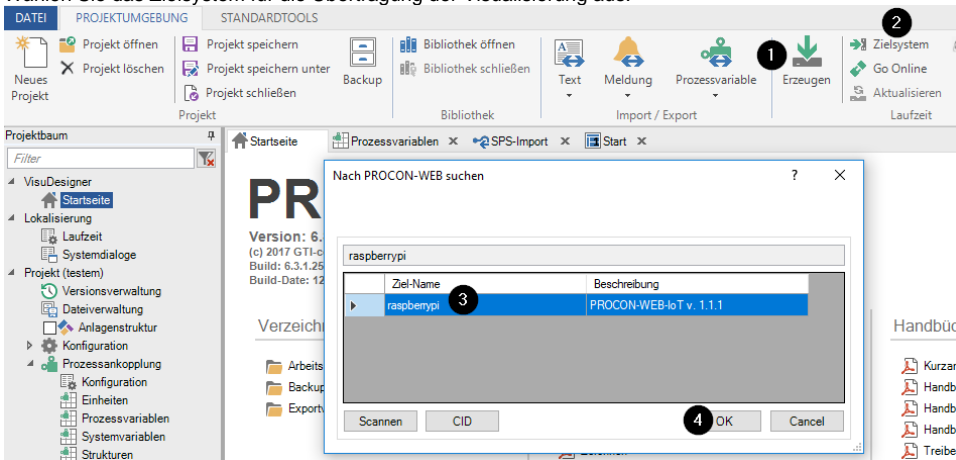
Wählen Sie das Zielsystem für die Übertragung der Visualisierung aus.

DATEI PROJEKTUMGEBUNG STANDARDTOOLS

Neues Projekt
Projekt öffnen
Projekt löschen
Projekt speichern
Projekt speichern unter
Projekt schließen
Backup
Projekt
Bibliothek öffnen
Bibliothek schließen
Bibliothek
Text
Meldung
Prozessvariable
Import / Export
1
Erzeugen
2
Zielsystem
Go Online
Aktualisieren
Laufzeit

Projektbaum
Filter
VisuDesigner
Startseite
Lokalisierung
Laufzeit
Systemdialoge
Projekt (testem)
Versionsverwaltung
Dateiverwaltung
Anlagenstruktur
Konfiguration
Prozessankopplung
Konfiguration
Einheiten
Prozessvariablen
Systemvariablen
Strukturen

Startseite
Prozessvariablen
SPS-Import
Start

PR
Version: 6.
(c) 2017 GTI-c
Build: 6.3.1.25
Build-Date: 12

Verzeichn
Arbeits
Backup
Exportv

Handbüc
Kurzar
Handb
Handb
Handb
Treibe

Nach PROCON-WEB suchen
?
X
raspberrypi

| | Ziel-Name | Beschreibung |
|---|---|---|
| ▶ | raspberrypi 3 | PROCON-WEB-IoT v. 1.1.1 |

Scannen
CID
4 OK
Cancel